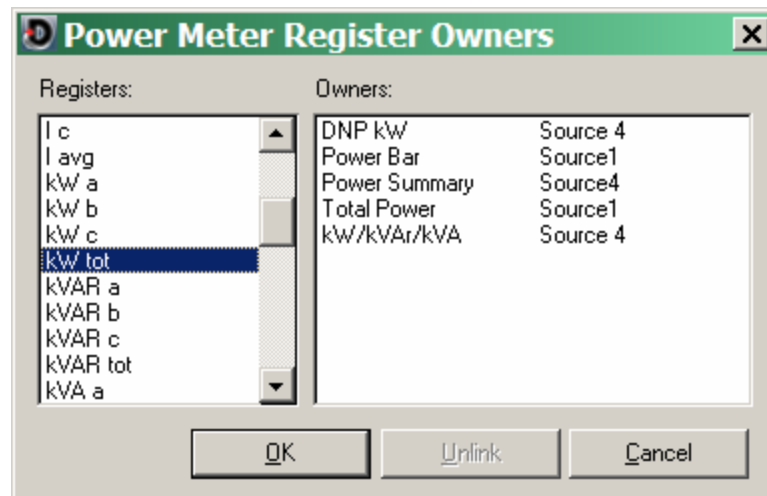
Power Meter Register Owners

Registers:

I c
I avg
kW a
kW b
kW c
kW tot
kVAR a
kVAR b
kVAR c
kVAR tot
kVA a

Owners:

| DNP kW | Source 4 |
|---|---|
| Power Bar | Source1 |
| Power Summary | Source4 |
| Total Power | Source1 |
| kW/kVAr/kVA | Source 4 |

OK Unlink Cancel